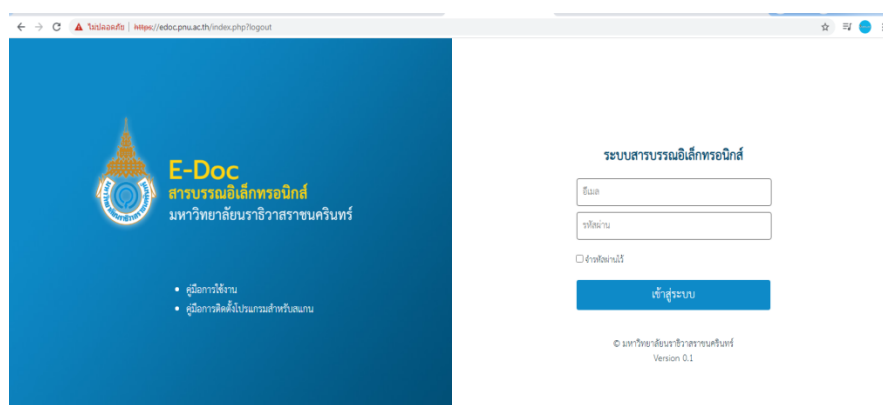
ไม่ปลอดภัย | https://edoc.pnu.ac.th/index.php?logout

E-Doc
สารบรรณอิเล็กทรอนิกส์
มหาวิทยาลัยนราธิวาสราชนครินทร์

• คู่มือการใช้งาน
• คู่มือการติดตั้งโปรแกรมสำหรับสแกน

ระบบสารบรรณอิเล็กทรอนิกส์

อีเมล

รหัสผ่าน

จำรหัสผ่านไว้

เข้าสู่ระบบ

© มหาวิทยาลัยนราธิวาสราชนครินทร์
Version 0.1